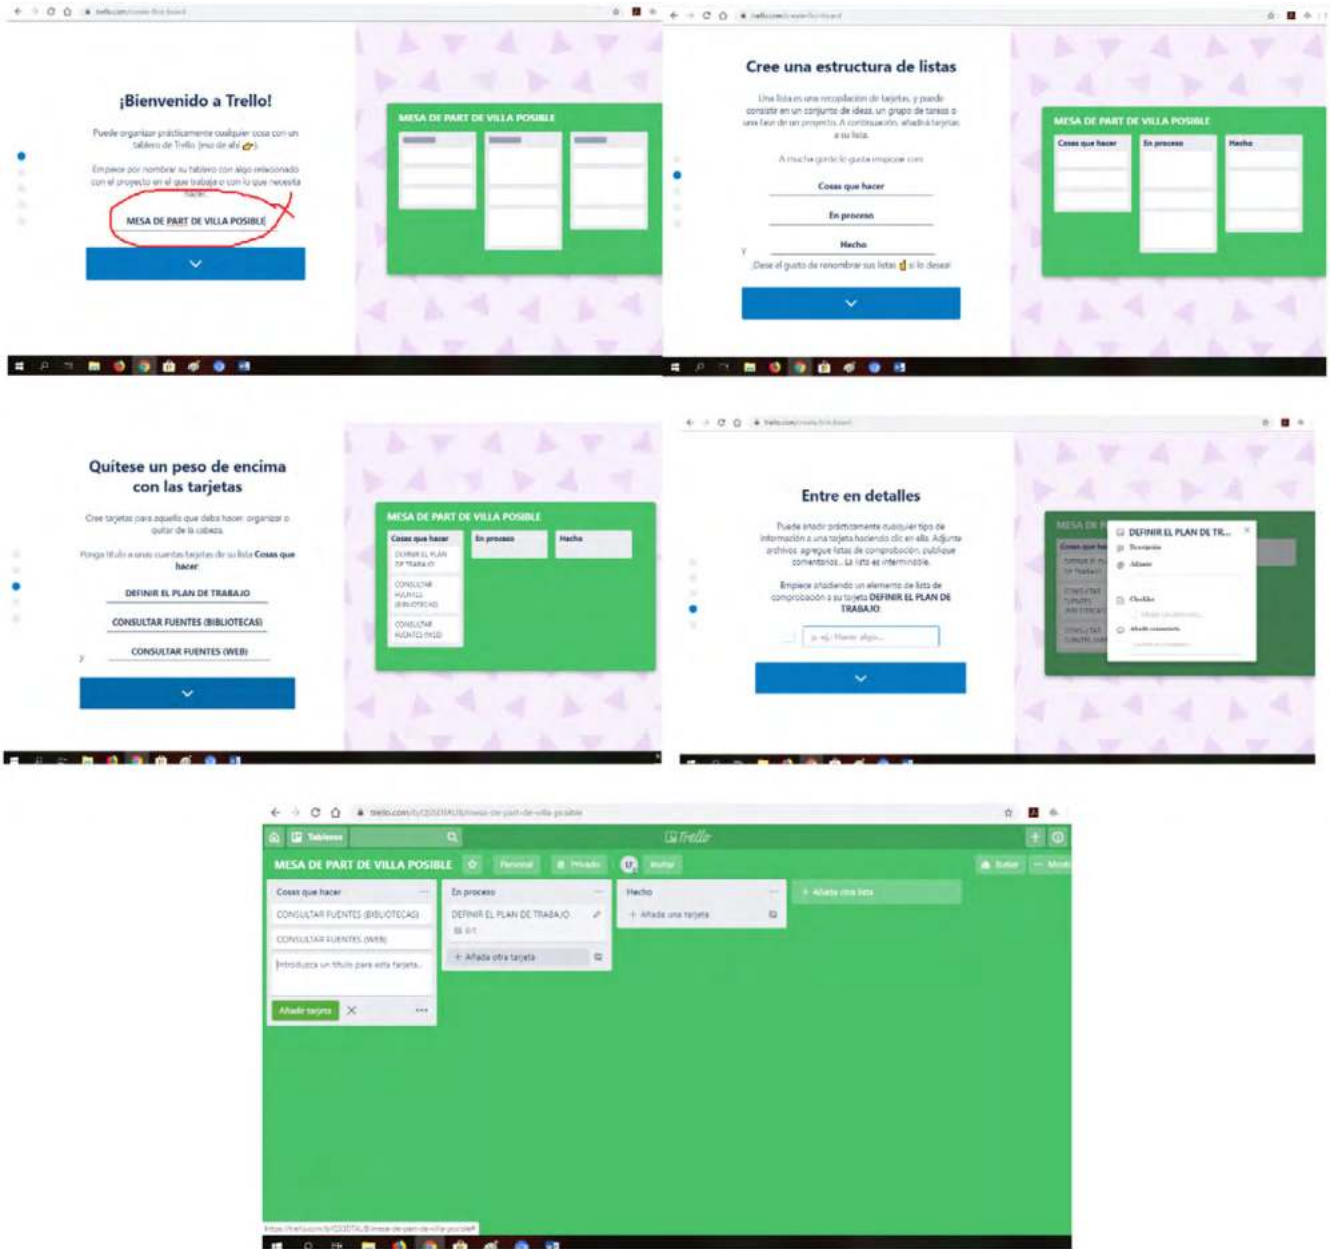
trello.com/create-first-board

¡Bienvenido a Trello!

Puede organizar prácticamente cualquier cosa con un tablero de Trello (eso de ahí 👉).

Empiece por nombrar su tablero con algo relacionado con el proyecto en el que trabaja o con lo que necesita hacer.

MESA DE PART DE VILLA POSIBLE

MESA DE PART DE VILLA POSIBLE

trello.com/create-first-board

Cree una estructura de listas

Una lista es una recopilación de tarjetas, y puede consistir en un conjunto de ideas, un grupo de tareas o una fase de un proyecto. A continuación, añadirá tarjetas a su lista.

A mucha gente le gusta empezar con:

Cosas que hacer

En proceso

Hecho

Desde el gusto de renombrar sus listas si lo desea!

MESA DE PART DE VILLA POSIBLE

Cosas que hacer | En proceso | Hecho

Quítese un peso de encima con las tarjetas

Cree tarjetas para aquello que deba hacer, organizar o quitar de la cabeza.

Ponga título a unas cuantas tarjetas de su lista Cosas que hacer

DEFINIR EL PLAN DE TRABAJO

CONSULTAR FUENTES (BIBLIOTECAS)

CONSULTAR FUENTES (WEB)

MESA DE PART DE VILLA POSIBLE

Cosas que hacer | En proceso | Hecho

DEFINIR EL PLAN DE TRABAJO

CONSULTAR FUENTES (BIBLIOTECAS)

CONSULTAR FUENTES (WEB)

trello.com/create-first-board

Entre en detalles

Puede añadir prácticamente cualquier tipo de información a una tarjeta haciendo clic en ella. Adjunte archivos, agregue listas de comprobación, publique comentarios... La lista es interminable.

Empiece añadiendo un elemento de lista de comprobación a su tarjeta DEFINIR EL PLAN DE TRABAJO

p. ej.: Hacer algo...

MESA DE P

DEFINIR EL PLAN DE TR...

Descripción

Adjuntar

Checklist

Añadir comentario

trello.com/b/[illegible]/mesa-de-part-de-villa-posible

Tableros

Trello

MESA DE PART DE VILLA POSIBLE

Personal

Privado

Invitar

Botón

Menú

Cosas que hacer

CONSULTAR FUENTES (BIBLIOTECAS)

CONSULTAR FUENTES (WEB)

Introduzca un título para esta tarjeta...

Añadir tarjeta

En proceso

DEFINIR EL PLAN DE TRABAJO

0/1

+ Añada otra tarjeta

Hecho

+ Añada una tarjeta

+ Añada otra lista

https://trello.com/b/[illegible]/mesa-de-part-de-villa-posible